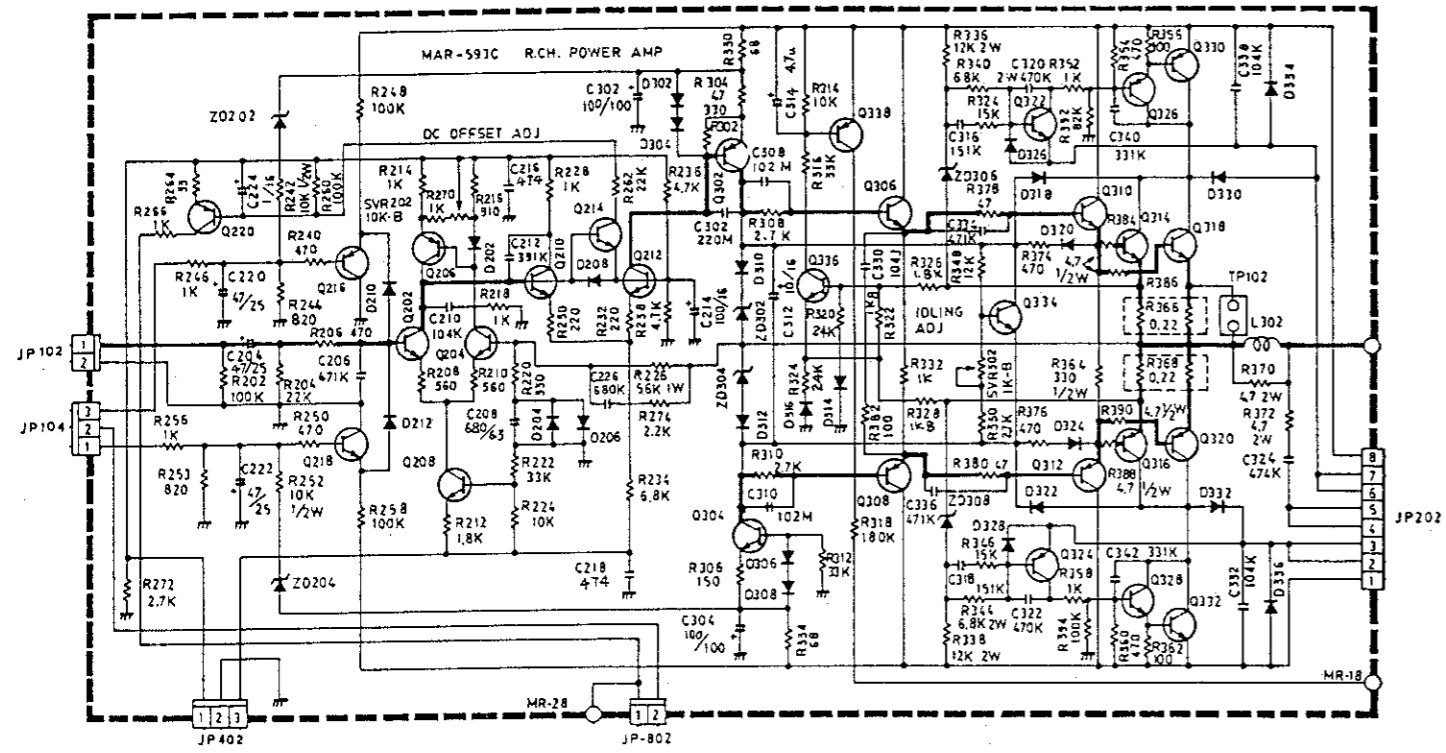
MAR-593C R.CH. POWER AMP

DC OFFSET ADJ

IDLING ADJ

Z0202
R248 100K
R264 33
R266 1K
Q220
C224 1/16
R242 10K 1/2W
R250 100K
R214 1K
SVR202 10K-B
R270 1K
R216 910
C216 474
R228 1K
R262 22K
R236 4.7K
Q302
R304 47
R330 68
C302 100/100
D302
D304
F002
330
C314 4.7μ
R314 10K
Q338
R316 33K
C308 102 M
R240 470
Q216
Q206
D202
D210
C212 391K
Q210
Q214
D208
Q212
C302 220M
R308 2.7K
R246 1K
C220 47/25
R244 820
R218 1K
C210 104K
Q202
Q204
R250 220
R232 220
R238 4.1K
C214 100/16
D310
ZD302
C312 10/16
Q336
R320 24K
R206 470
C204 47/25
R202 100K
R204 22K
C206 471K
R208 560
R210 560
R220 330
C226 680K
R226 56K 1W
R274 2.2K
D204
D206
C208 680/63
ZD304
D316
R324 24K
D314
D312
R256 1K
R250 470
Q218
D212
R253 820
C222 47/25
R252 10K 1/2W
R258 100K
Q208
R222 33K
R224 10K
R212 1.8K
R234 6.8K
C218 474
R272 2.7K
Z0204
R310 2.7K
C310 102M
Q304
R306 150
D306
D308
R312 33K
C304 100/100
R334 68
Q306
Q308
R318 180K
R382 100
R336 12K 2W
R340 6.8K
C320 2W 470K
R352 1K
R324 15K
Q322
C316 151K
D326
R332 82K
R354 470
R356 100
Q330
Q326
C338 104K
D334
C340 331K
ZD306
R378 47
D318
D330
Q310
Q314
Q318
C334 471K
R326 1.8K
R348 12K
C330 104J
R322
D320
R374 470
4.7 1/2W
R384
R386
TP102
R366 0.22
L302
Q334
R332 1K
SVR302 1K-B
R328 1K-B
R364 330 1/2W
R368 0.22
R370 4.7 2W
R372 4.7 2W
C324 474K
R330 22K
R376 470
D324
R390
4.7 1/2W
Q312
Q316
Q320
R388 4.7
1/2W
R380 47
C336 471K
ZD308
D322
D332
D328
R346 15K
Q324
R358 1K
C318 151K
R344 6.8K 2W
C322 470K
R338 12K 2W
R334 100K
C342 331K
Q328
Q332
R360 470
R362 100
C332 104K
D336
JP102 1 2
JP104 3 2 1
JP202 8 7 6 5 4 3 2 1
MR-18
MR-28
JP402 1 2 3
JP-802 1 2